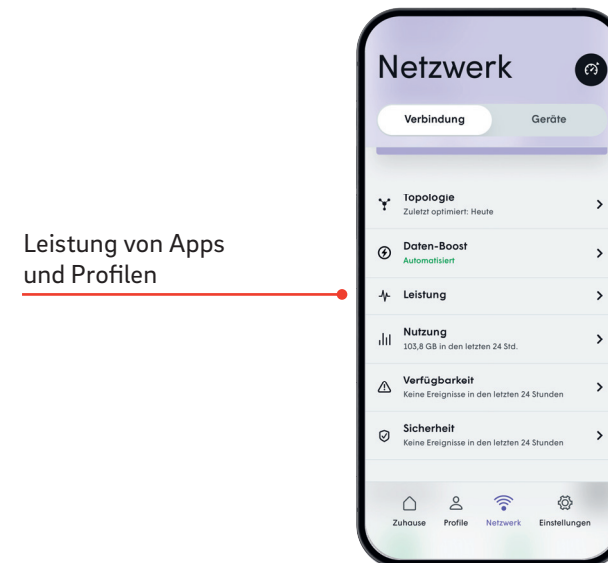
Leistung von Apps und Profilen

Netzwerk

Verbindung

Geräte

Topologie
Zuletzt optimiert: Heute

Daten-Boost
Automatisiert

Leistung

Nutzung
103,8 GB in den letzten 24 Std.

Verfügbarkeit
Keine Ereignisse in den letzten 24 Stunden

Sicherheit
Keine Ereignisse in den letzten 24 Stunden

Zuhause
Profile
Netzwerk
Einstellungen